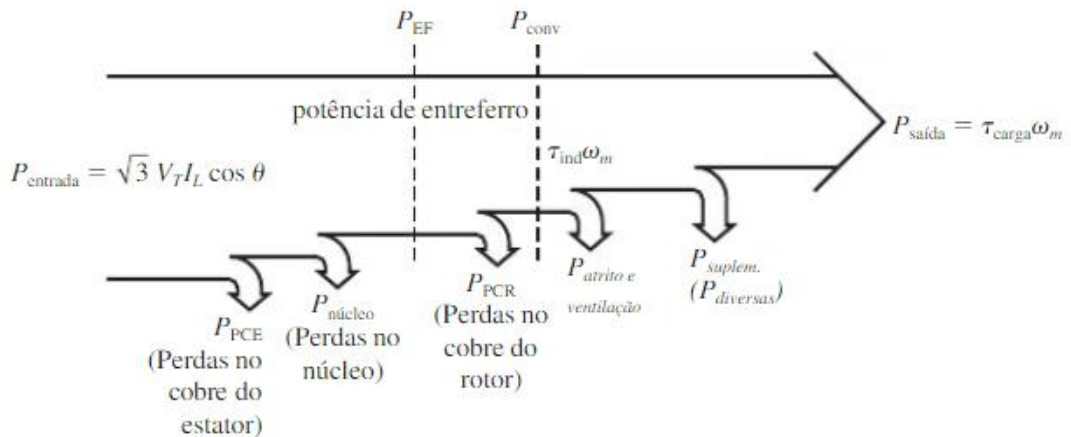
$P_{\text{EF}}$ $P_{\text{conv}}$

potência de entreferro

$P_{\text{saída}} = \tau_{\text{carga}}\omega_m$

$\tau_{\text{ind}}\omega_m$

$P_{\text{entrada}} = \sqrt{3}\, V_T I_L \cos\theta$

$P_{\text{PCE}}$ (Perdas no cobre do estator)

$P_{\text{núcleo}}$ (Perdas no núcleo)

$P_{\text{PCR}}$ (Perdas no cobre do rotor)

$P_{\text{atrito e ventilação}}$

$P_{\text{suplem.}}$ $(P_{\text{diversas}})$